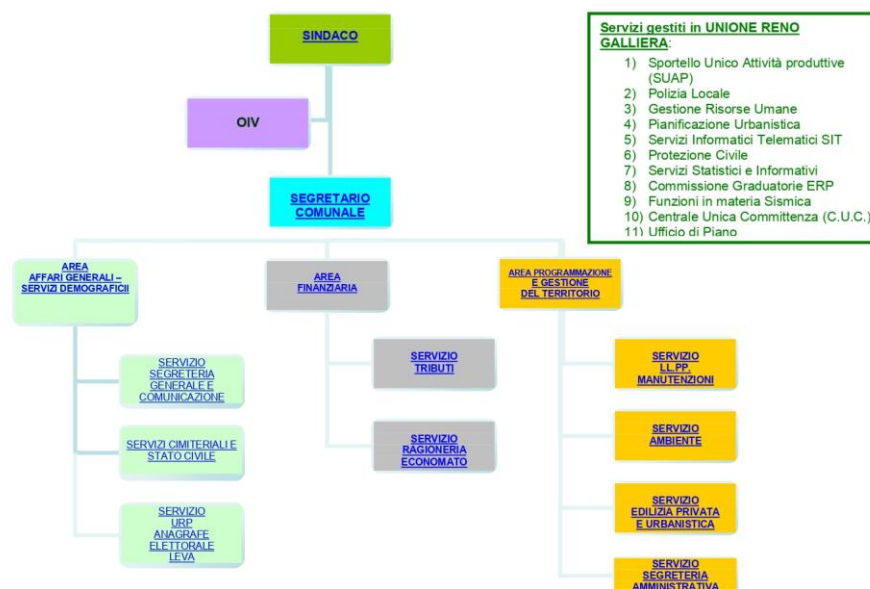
SINDACO

OIV

SEGRETARIO COMUNALE

Servizi gestiti in UNIONE RENO GALLIERA:
1) Sportello Unico Attività produttive (SUAP)
2) Polizia Locale
3) Gestione Risorse Umane
4) Pianificazione Urbanistica
5) Servizi Informatici Telematici SIT
6) Protezione Civile
7) Servizi Statistici e Informativi
8) Commissione Graduatorie ERP
9) Funzioni in materia Sismica
10) Centrale Unica Committenza (C.U.C.)
11) Ufficio di Piano

AREA AFFARI GENERALI – SERVIZI DEMOGRAFICI

AREA FINANZIARIA

AREA PROGRAMMAZIONE E GESTIONE DEL TERRITORIO

SERVIZIO SEGRETERIA GENERALE E COMUNICAZIONE

SERVIZI CIMITERIALI E STATO CIVILE

SERVIZIO URP ANAGRAFE ELETTORALE LEVA

SERVIZIO TRIBUTI

SERVIZIO RAGIONERIA ECONOMATO

SERVIZIO LL.PP. MANUTENZIONI

SERVIZIO AMBIENTE

SERVIZIO EDILIZIA PRIVATA E URBANISTICA

SERVIZIO SEGRETERIA AMMINISTRATIVA